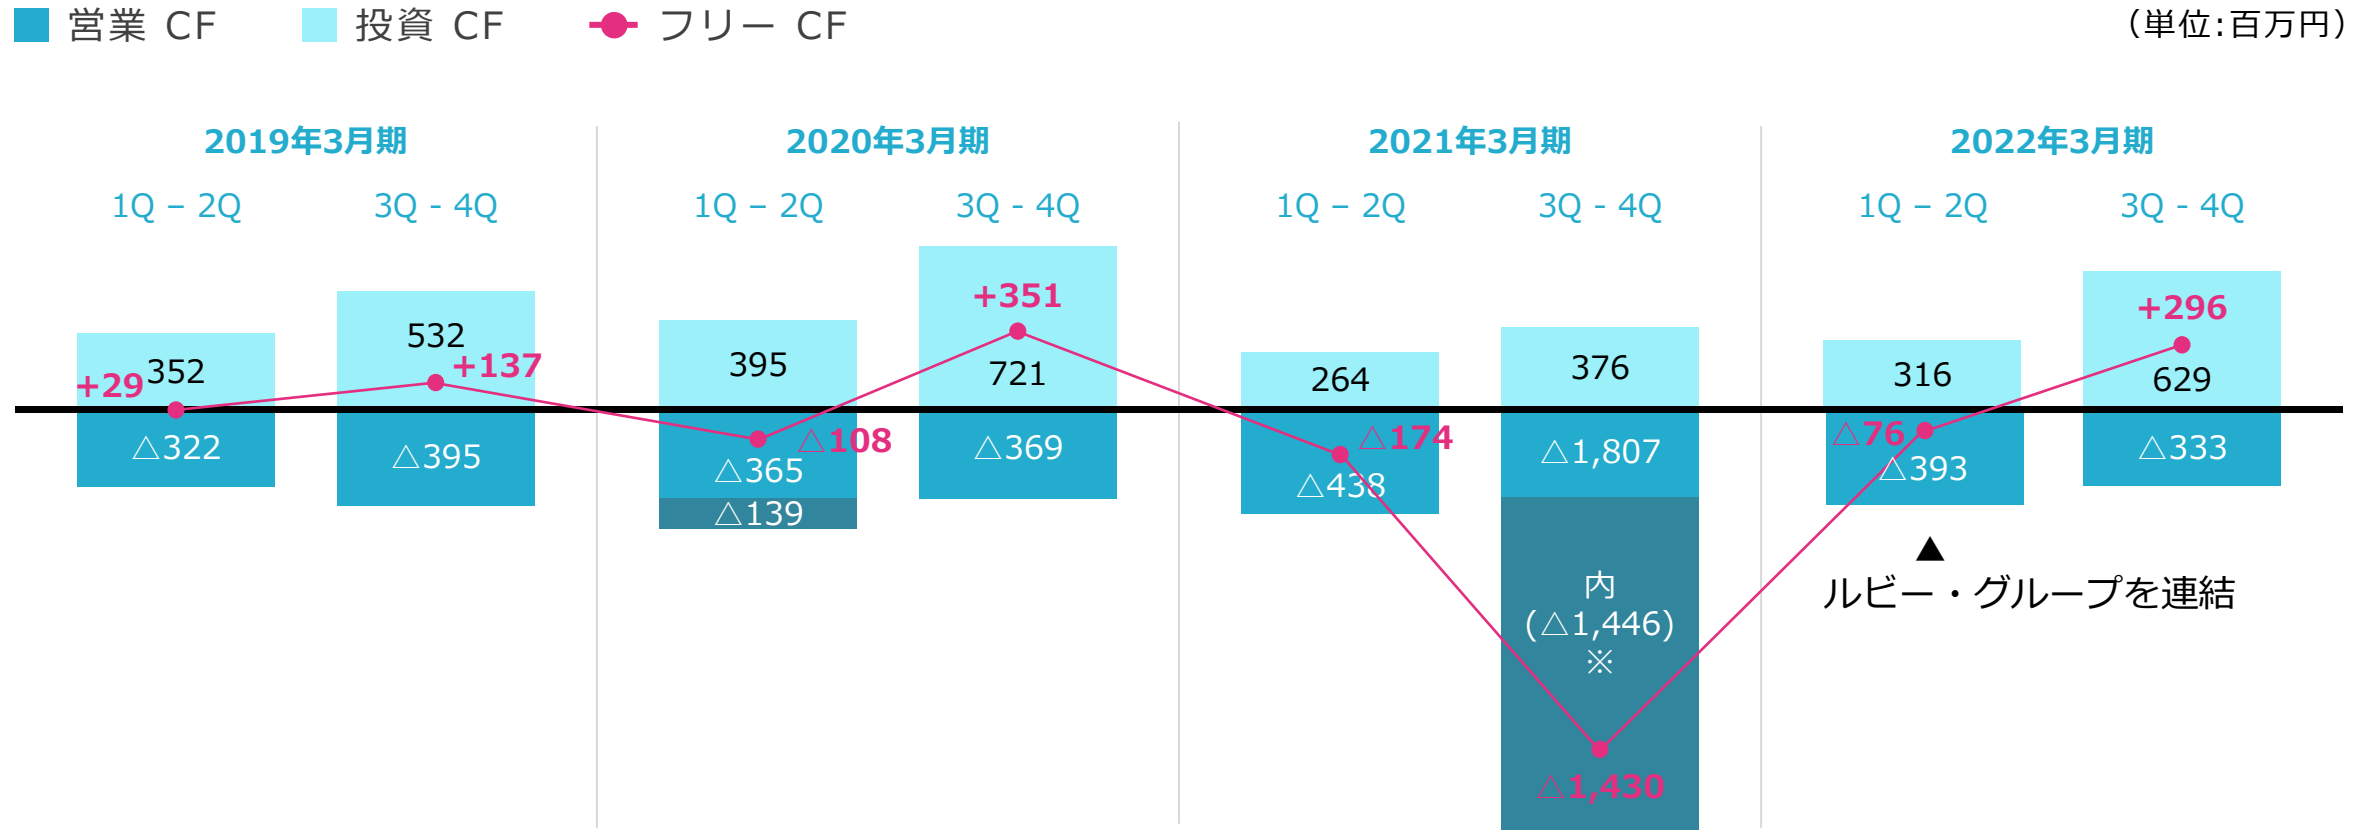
営業 CF　投資 CF　フリー CF　（単位:百万円）

2019年3月期
1Q – 2Q
3Q - 4Q
2020年3月期
1Q – 2Q
3Q - 4Q
2021年3月期
1Q – 2Q
3Q - 4Q
2022年3月期
1Q – 2Q
3Q - 4Q

352
+29
△322
532
+137
△395
395
△108
△365
△139
+351
721
△369
264
△174
△438
376
△1,807
内
(△1,446)
※
△1,430
316
△76
△393
+296
629
△333

ルビー・グループを連結